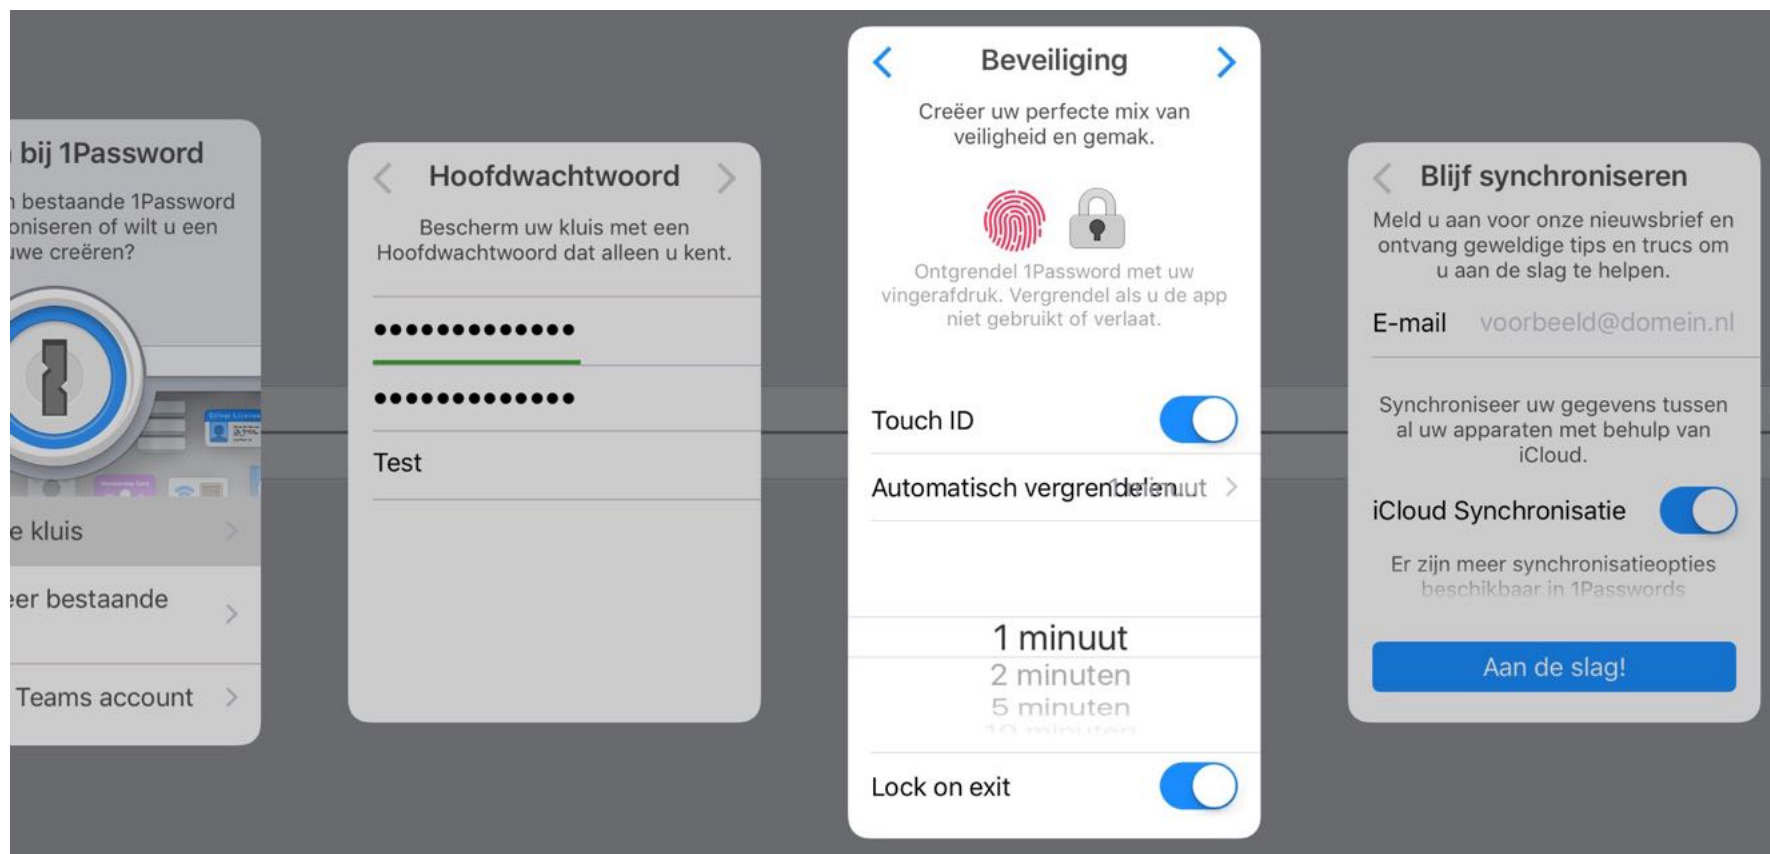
bij 1Password

bestaande 1Password oniseren of wilt u een uwe creëren?

e kluis

eer bestaande

Teams account

Hoofdwachtwoord

Bescherm uw kluis met een Hoofdwachtwoord dat alleen u kent.

•••••••••••••

•••••••••••••

Test

Beveiliging

Creëer uw perfecte mix van veiligheid en gemak.

Ontgrendel 1Password met uw vingerafdruk. Vergrendel als u de app niet gebruikt of verlaat.

Touch ID

Automatisch vergrendelen 1 minuut

1 minuut
2 minuten
5 minuten
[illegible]

Lock on exit

Blijf synchroniseren

Meld u aan voor onze nieuwsbrief en ontvang geweldige tips en trucs om u aan de slag te helpen.

E-mail voorbeeld@domein.nl

Synchroniseer uw gegevens tussen al uw apparaten met behulp van iCloud.

iCloud Synchronisatie

Er zijn meer synchronisatieopties beschikbaar in 1Passwords

Aan de slag!